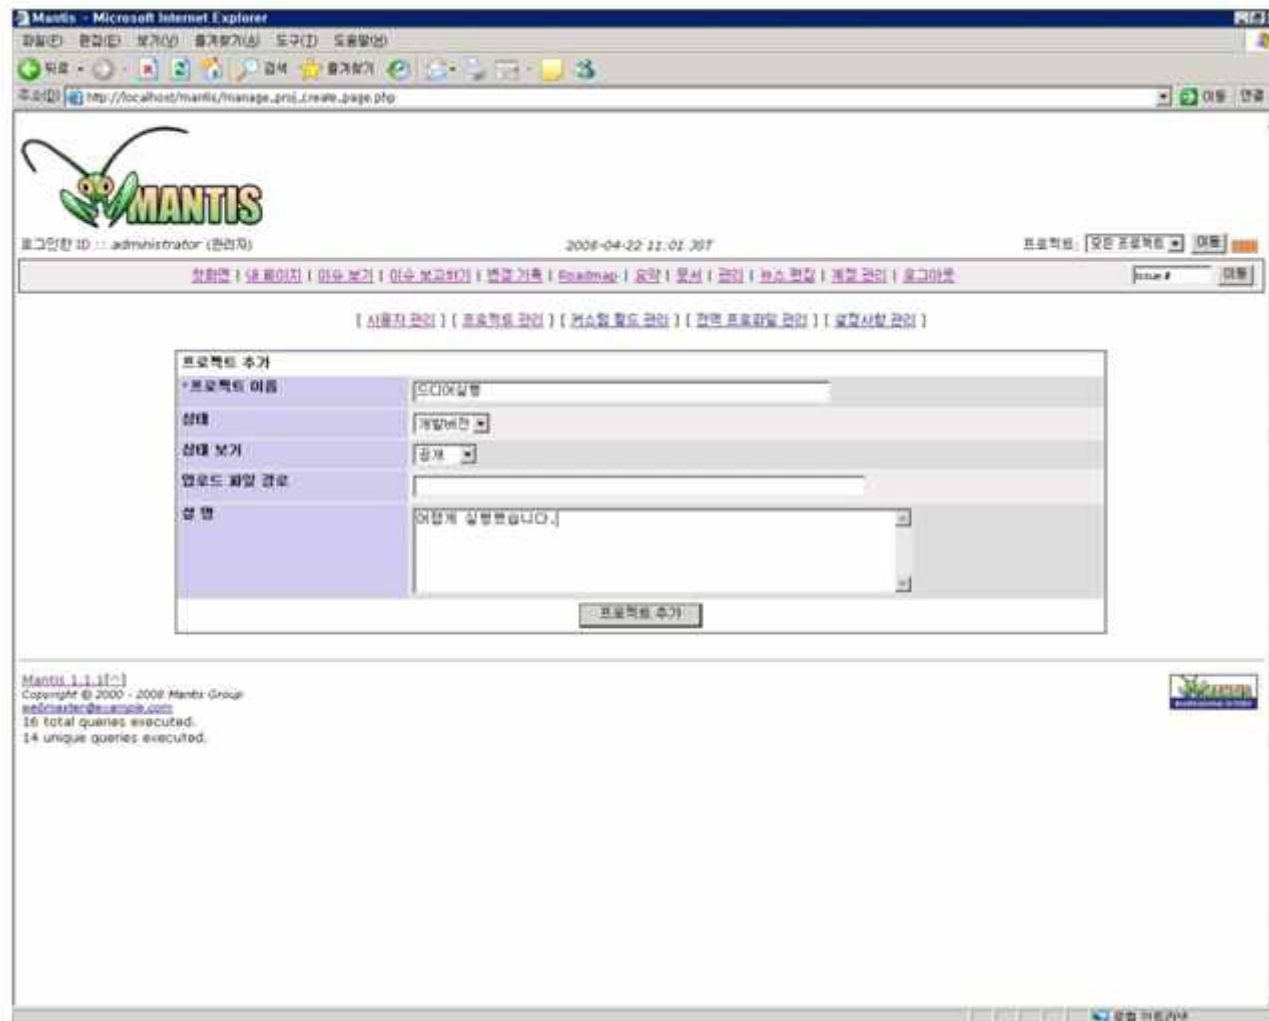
Mantis - Microsoft Internet Explorer

파일(F) 편집(E) 보기(V) 즐겨찾기(A) 도구(T) 도움말(H)

뒤로 검색 즐겨찾기

주소(D) http://localhost/mantis/manage_proj_create_page.php 이동 연결

MANTIS

로그인한 ID :: administrator (관리자)

2008-04-22 11:01 JST

프로젝트: 모든 프로젝트 이동

첫화면 | 내 페이지 | 이슈 보기 | 이슈 보고하기 | 변경 기록 | Roadmap | 요약 | 문서 | 관리 | 뉴스 편집 | 계정 관리 | 로그아웃

Issue # 이동

[ 사용자 관리 ] [ 프로젝트 관리 ] [ 커스텀 필드 관리 ] [ 전역 프로파일 관리 ] [ 설정사항 관리 ]

| 프로젝트 추가 | |
|---|---|
| *프로젝트 이름 | 드디어실행 |
| 상태 | 개발버전 |
| 상태 보기 | 공개 |
| 업로드 파일 경로 | |
| 설 명 | 이렇게 실행됩니다. |

프로젝트 추가

Mantis 1.1.1[^]
Copyright © 2000 - 2008 Mantis Group
webmaster@example.com
16 total queries executed.
14 unique queries executed.

로컬 인트라넷